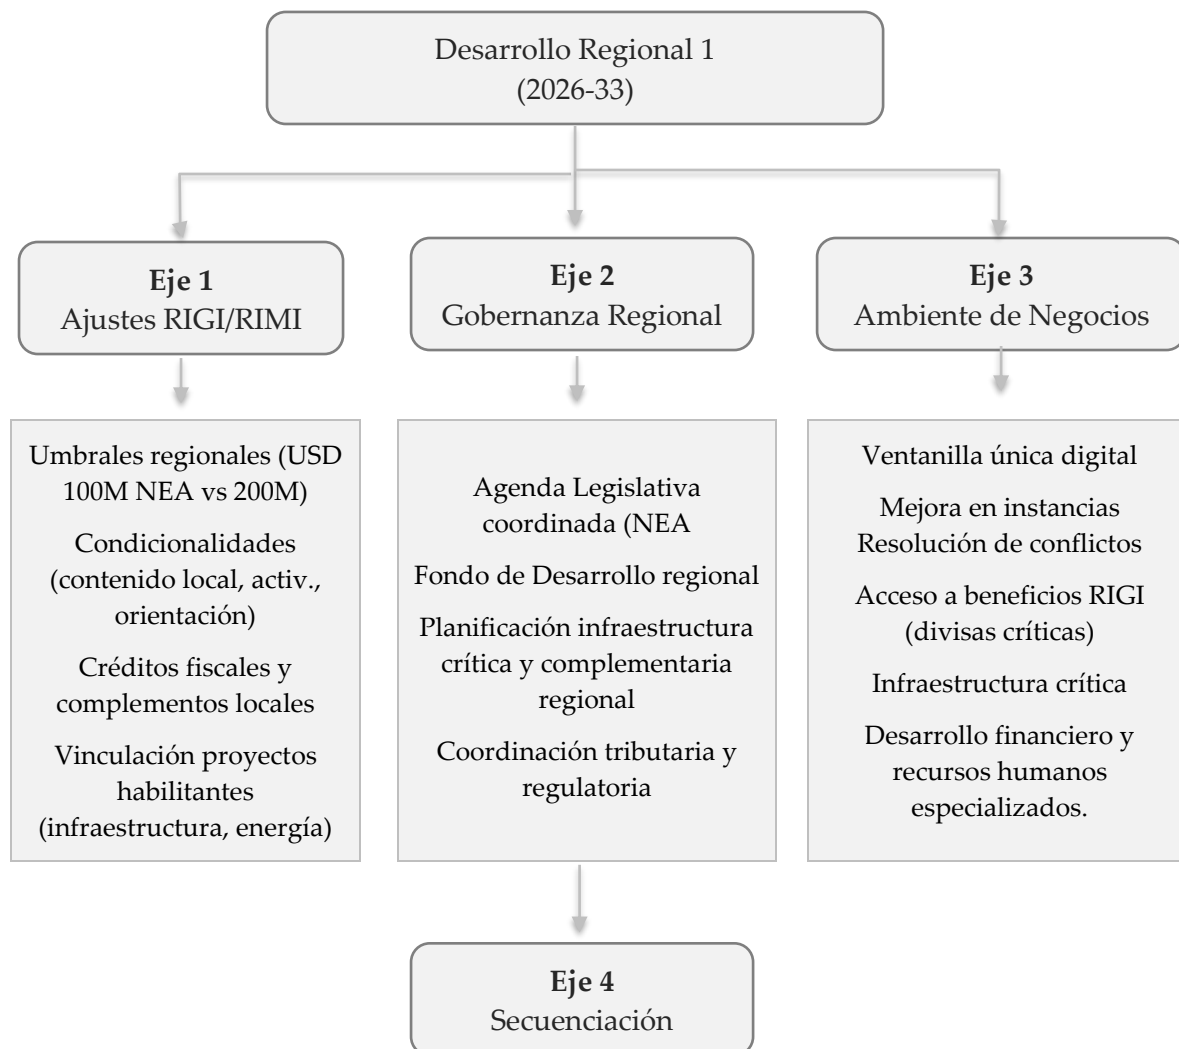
Desarrollo Regional 1
(2026-33)

**Eje 1**
Ajustes RIGI/RIMI

Umbrales regionales (USD 100M NEA vs 200M)

Condicionalidades (contenido local, activ., orientación)

Créditos fiscales y complementos locales

Vinculación proyectos habilitantes (infraestructura, energía)

**Eje 2**
Gobernanza Regional

Agenda Legislativa coordinada (NEA

Fondo de Desarrollo regional

Planificación infraestructura crítica y complementaria regional

Coordinación tributaria y regulatoria

**Eje 3**
Ambiente de Negocios

Ventanilla única digital

Mejora en instancias Resolución de conflictos

Acceso a beneficios RIGI (divisas críticas)

Infraestructura crítica

Desarrollo financiero y recursos humanos especializados.

**Eje 4**
Secuenciación